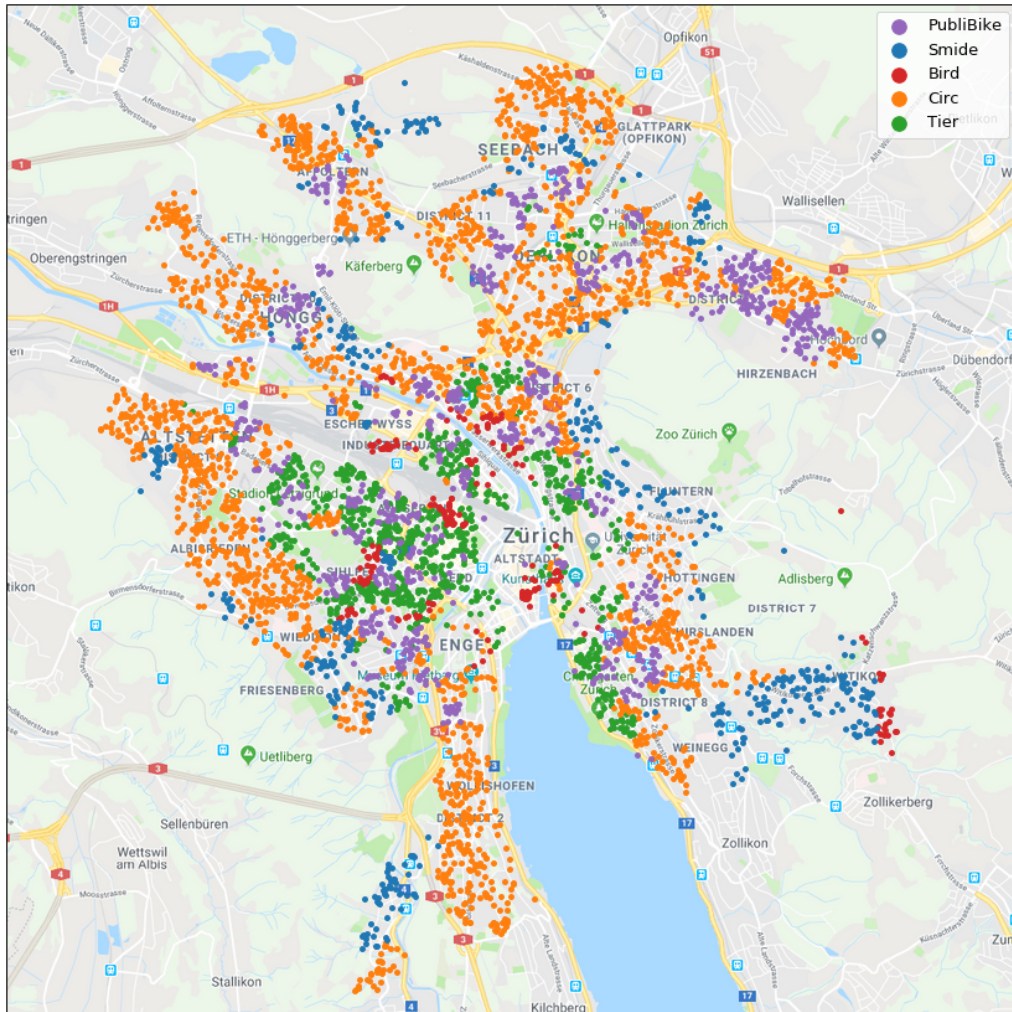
PubliBike
Smide
Bird
Circ
Tier

Opfikon
GLATTPARK (OPFIKON)
SEEBACH
AFFOLTERN
DISTRICT 11
Wallisellen
ETH - Hönggerberg
Hallenstadion Zürich
OERLIKON
Oberengstringen
Käferberg
DISTRICT
HÖNGG
DISTRICT
Hochbord
Dübendorf
HIRZENBACH
DISTRICT 6
ESCHER WYSS
ALTSTETTEN
INDUSTRIEQUARTIER
Zoo Zürich
FLUNTERN
Stadion Letzigrund
Zürich
ALTSTADT
Universität Zürich
ALBISRIEDEN
Kunsthaus
HOTTINGEN
Adlisberg
DISTRICT 7
SIHLFELD
ENGE
HIRSLANDEN
WIEDIKON
FRIESENBERG
Museum Rietberg
Chinagarten Zürich
DISTRICT 8
WITIKON
WEINEGG
Uetliberg
WOLLISHOFEN
DISTRICT 2
Zollikerberg
Sellenbüren
Wettswil am Albis
Zollikon
Stallikon
Kilchberg